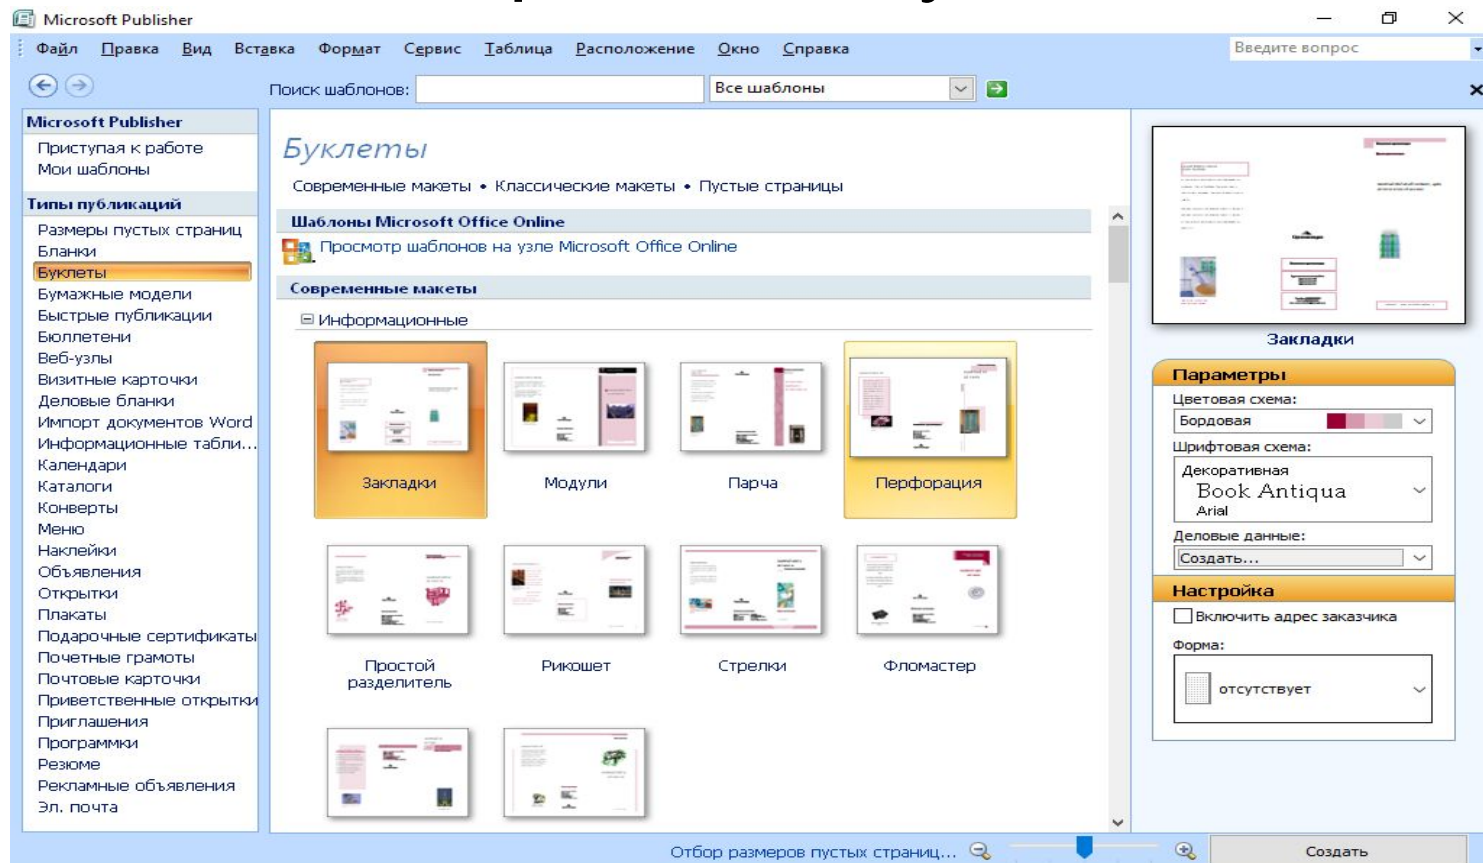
Microsoft Publisher

Файл Правка Вид Вставка Формат Сервис Таблица Расположение Окно Справка

Введите вопрос

Поиск шаблонов: Все шаблоны

Microsoft Publisher
Приступая к работе
Мои шаблоны

Типы публикаций
Размеры пустых страниц
Бланки
Буклеты
Бумажные модели
Быстрые публикации
Бюллетени
Веб-узлы
Визитные карточки
Деловые бланки
Импорт документов Word
Информационные табли...
Календари
Каталоги
Конверты
Меню
Наклейки
Объявления
Открытки
Плакаты
Подарочные сертификаты
Почетные грамоты
Почтовые карточки
Приветственные открытки
Приглашения
Программки
Резюме
Рекламные объявления
Эл. почта

Буклеты

Современные макеты • Классические макеты • Пустые страницы

Шаблоны Microsoft Office Online

Просмотр шаблонов на узле Microsoft Office Online

Современные макеты

Информационные

Закладки
Модули
Парча
Перфорация
Простой разделитель
Рикошет
Стрелки
Фломастер

Закладки

Параметры
Цветовая схема:
Бордовая
Шрифтовая схема:
Декоративная
Book Antiqua
Arial
Деловые данные:
Создать...

Настройка
Включить адрес заказчика
Форма:
отсутствует

Отбор размеров пустых страниц...

Создать